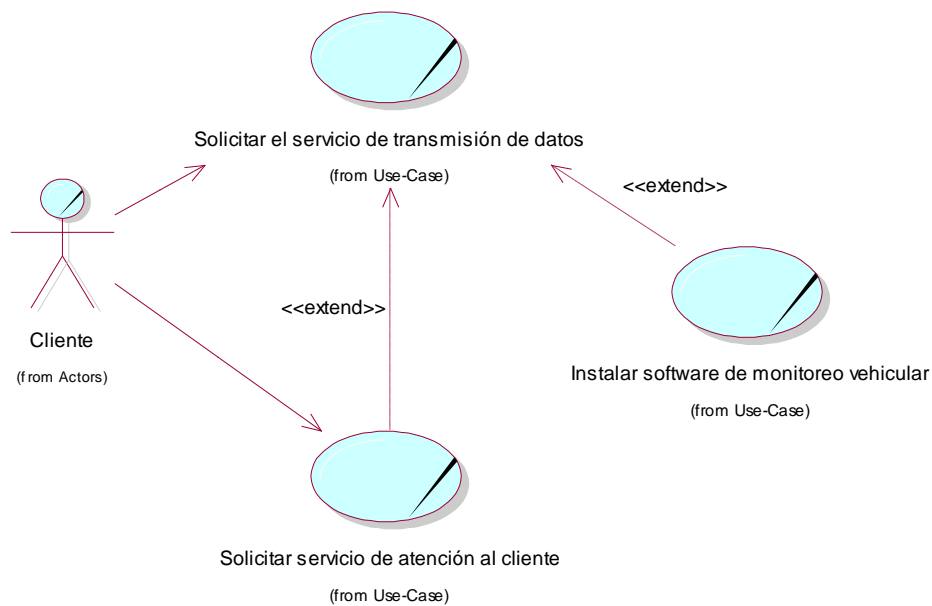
Solicitar el servicio de transmisión de datos

(from Use-Case)

<<extend>>

Cliente

(from Actors)

<<extend>>

Instalar software de monitoreo vehicular

(from Use-Case)

Solicitar servicio de atención al cliente

(from Use-Case)